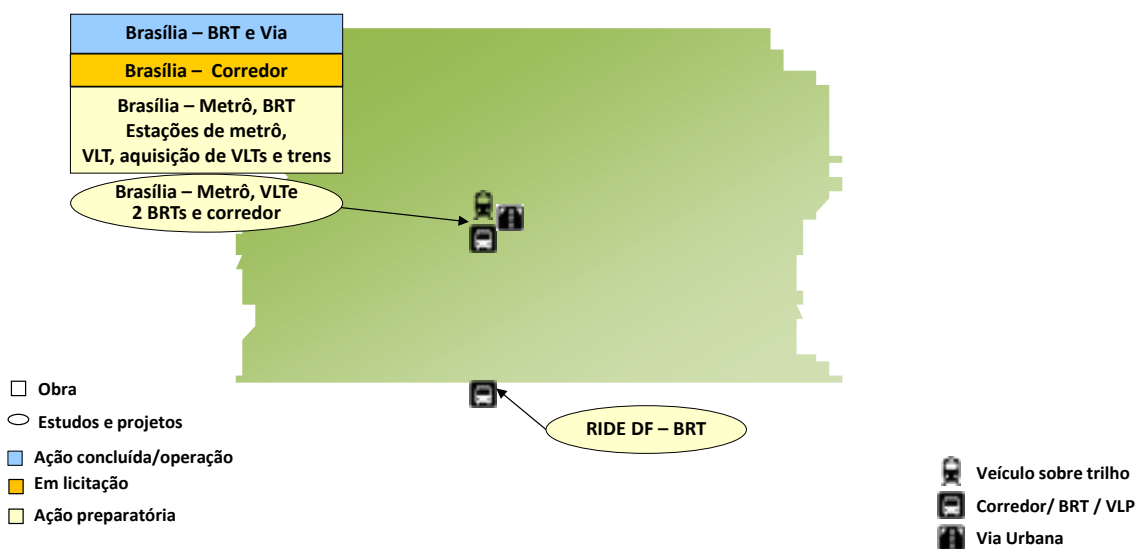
Brasília – BRT e Via

Brasília – Corredor

Brasília – Metrô, BRT
Estações de metrô,
VLT, aquisição de VLTs e trens

Brasília – Metrô, VLTe
2 BRTs e corredor

RIDE DF – BRT

Obra
Estudos e projetos
Ação concluída/operação
Em licitação
Ação preparatória

Veículo sobre trilho
Corredor/ BRT / VLP
Via Urbana